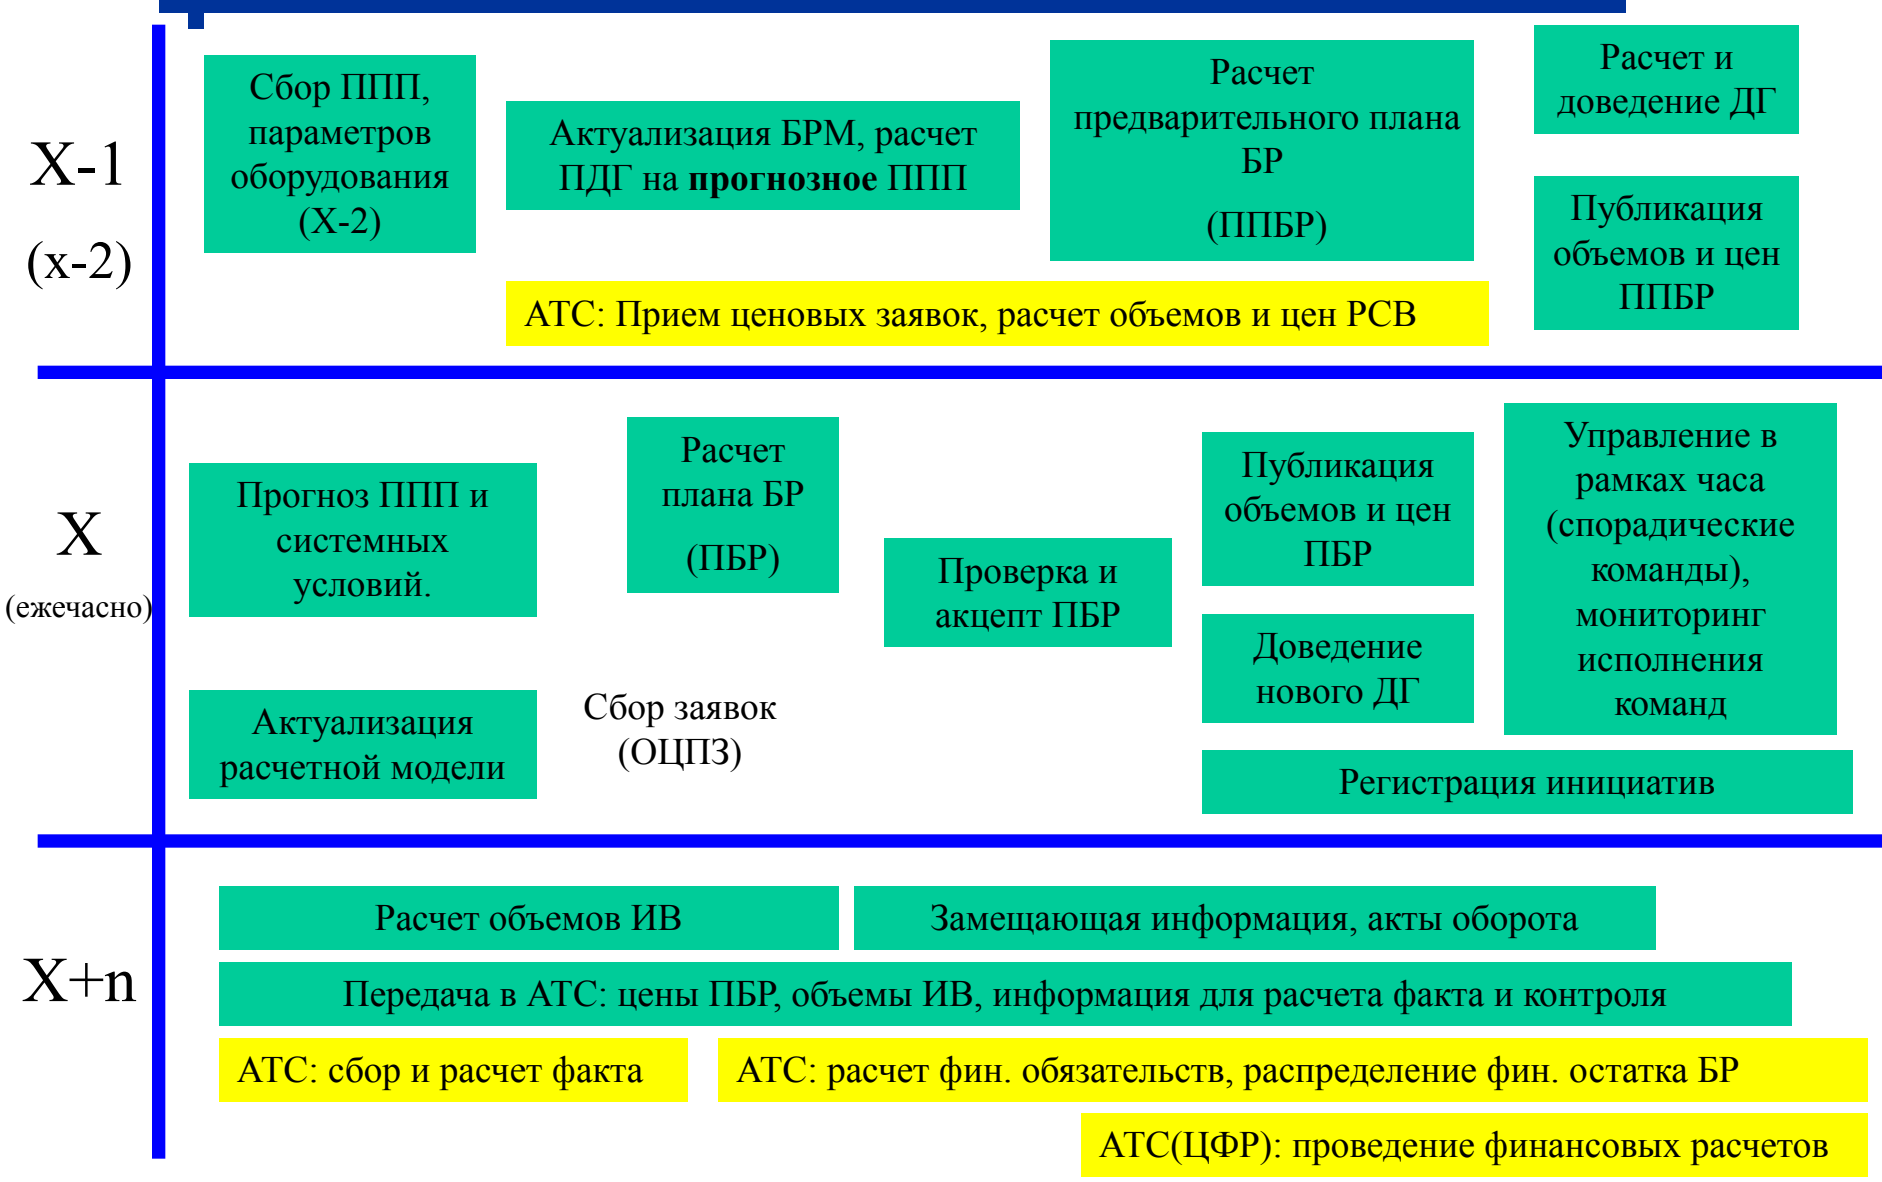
Х-1

(х-2)

Сбор ППП, параметров оборудования (Х-2)

Актуализация БРМ, расчет ПДГ на **прогнозное** ППП

Расчет предварительного плана БР

(ППБР)

Расчет и доведение ДГ

Публикация объемов и цен ППБР

АТС: Прием ценовых заявок, расчет объемов и цен РСВ

Х

(ежечасно)

Прогноз ППП и системных условий.

Расчет плана БР

(ПБР)

Проверка и акцепт ПБР

Публикация объемов и цен ПБР

Доведение нового ДГ

Управление в рамках часа (спорадические команды), мониторинг исполнения команд

Актуализация расчетной модели

Сбор заявок (ОЦПЗ)

Регистрация инициатив

Х+n

Расчет объемов ИВ

Замещающая информация, акты оборота

Передача в АТС: цены ПБР, объемы ИВ, информация для расчета факта и контроля

АТС: сбор и расчет факта

АТС: расчет фин. обязательств, распределение фин. остатка БР

АТС(ЦФР): проведение финансовых расчетов